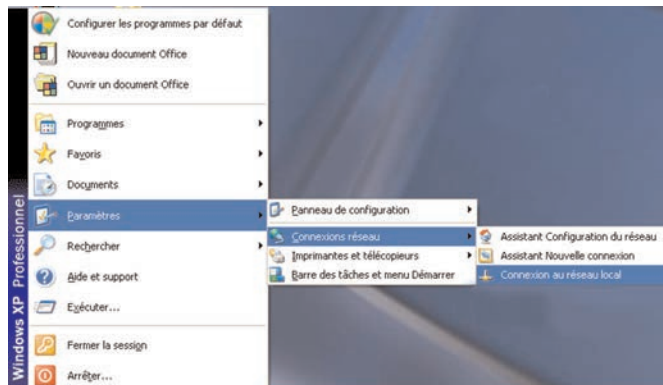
Configurer les programmes par défaut
Nouveau document Office
Ouvrir un document Office
Programmes
Favoris
Documents
Paramètres
Rechercher
Aide et support
Exécuter...
Fermer la session
Arrêter...
Windows XP Professionnel

Panneau de configuration
Connexions réseau
Imprimantes et télécopieurs
Barre des tâches et menu Démarrer

Assistant Configuration du réseau
Assistant Nouvelle connexion
Connexion au réseau local